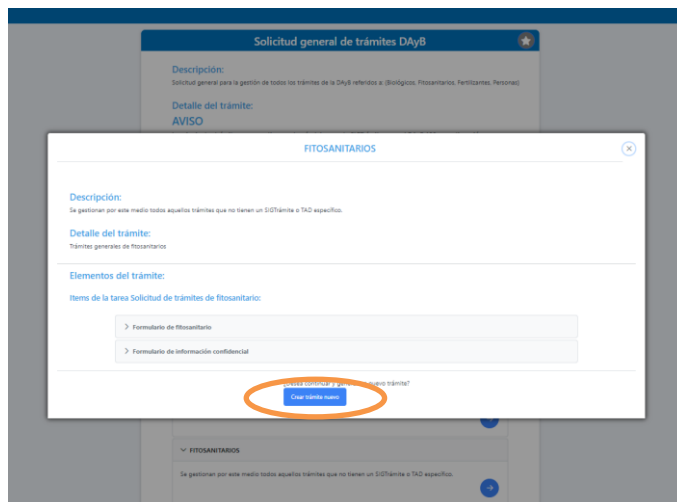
Solicitud general de trámites DAyB

Descripción:
Solicitud general para la gestión de todos los trámites de la DAyB referidos a: (Biológicos, Fitosanitarios, Fertilizantes, Personas)

Detalle del trámite:
AVISO

FITOSANITARIOS

Descripción:
Se gestionan por este medio todos aquellos trámites que no tienen un SIGTrámite o TAD específico.

Detalle del trámite:
Trámites generales de fitosanitarios

Elementos del trámite:

Items de la tarea Solicitud de trámites de fitosanitario:

Formulario de fitosanitario

Formulario de información confidencial

¿Desea continuar y ge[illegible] nuevo trámite?

Crear trámite nuevo

FITOSANITARIOS

Se gestionan por este medio todos aquellos trámites que no tienen un SIGTrámite o TAD específico.